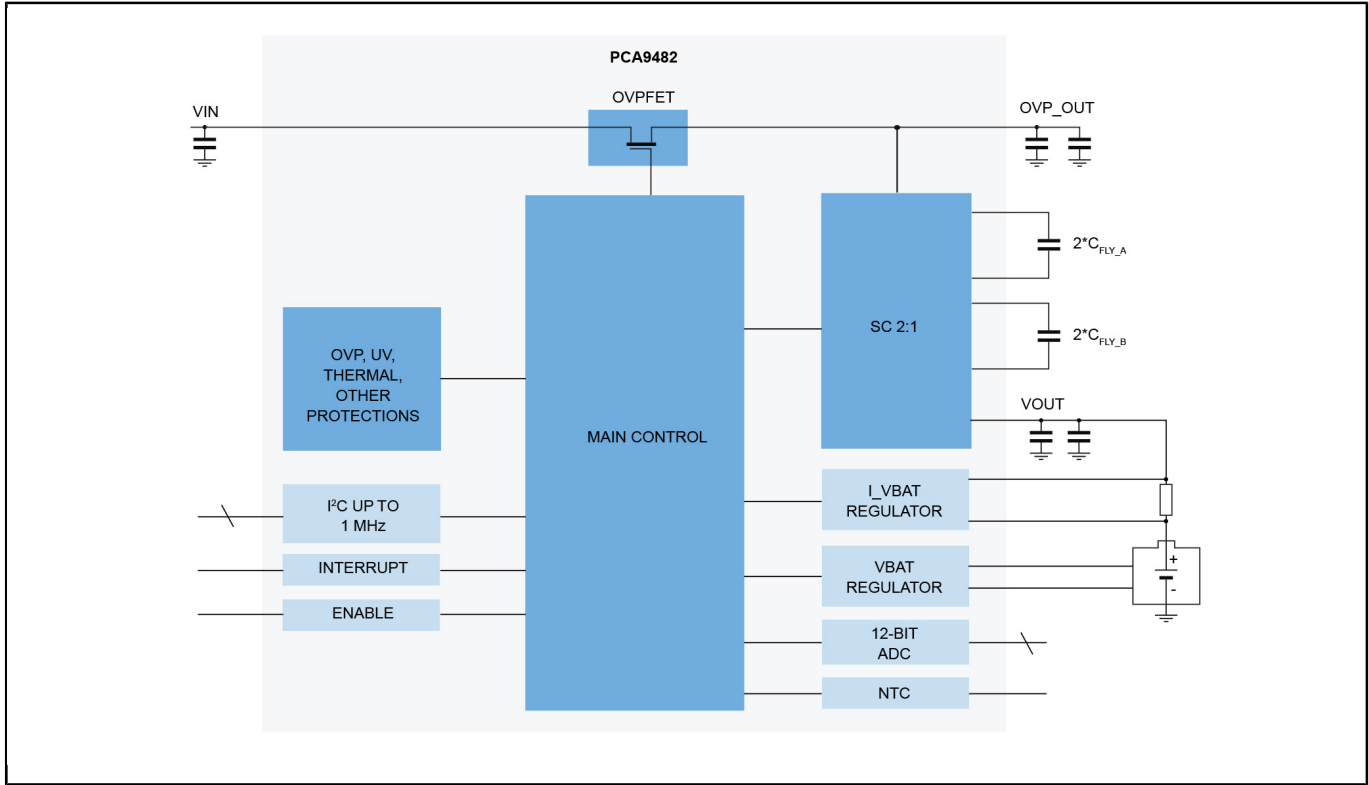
PCA9482

VIN

OVPFET

OVP_OUT

$2^*C_{FLY\_A}$

SC 2:1

$2^*C_{FLY\_B}$

OVP, UV, THERMAL, OTHER PROTECTIONS

MAIN CONTROL

VOUT

$I^2C$ UP TO 1 MHz

I_VBAT REGULATOR

INTERRUPT

VBAT REGULATOR

+

-

ENABLE

12-BIT ADC

NTC